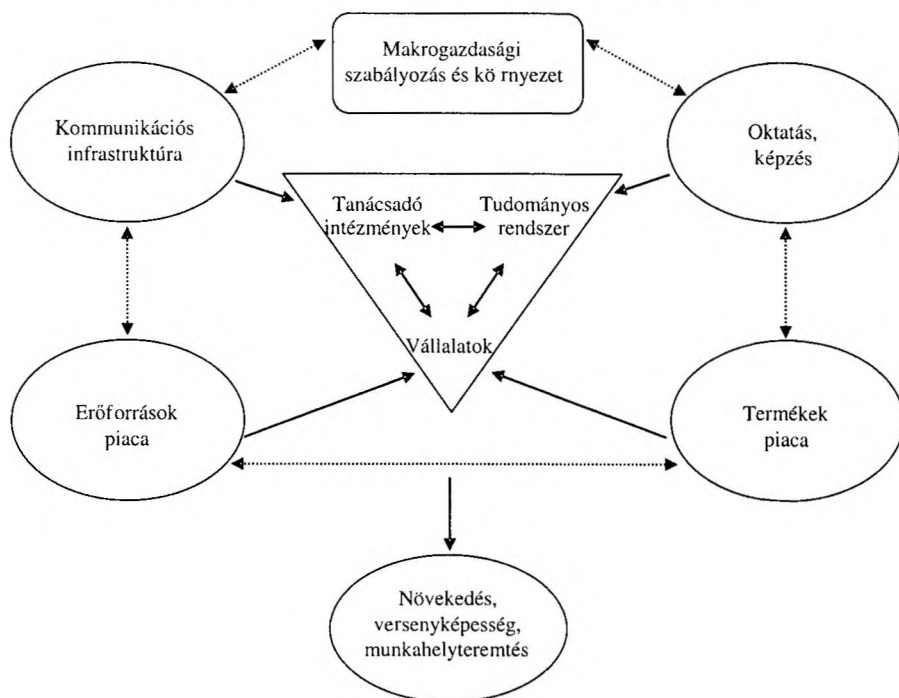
Makrogazdasági szabályozás és kö rnyezet

Kommunikációs infrastruktúra

Oktatás, képzés

Tanácsadó intézmények

Tudományos rendszer

Vállalatok

Erőforrások piaca

Termékek piaca

Növekedés, versenyképesség, munkahelyteremtés